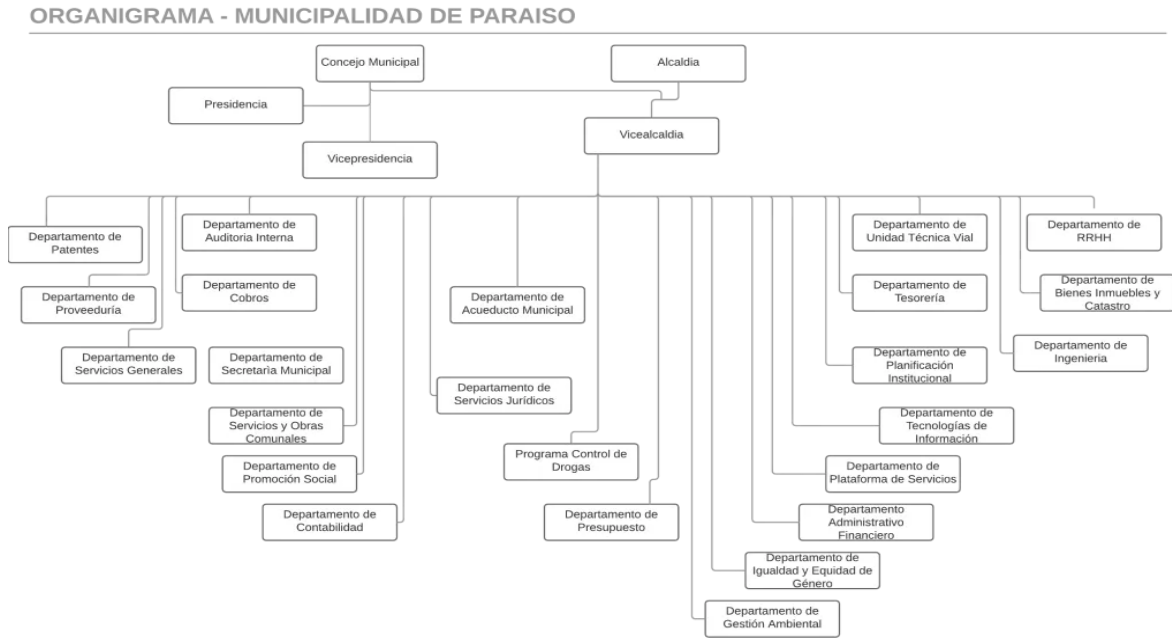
ORGANIGRAMA - MUNICIPALIDAD DE PARAISO

Concejo Municipal

Alcaldia

Presidencia

Vicealcaldia

Vicepresidencia

Departamento de Patentes

Departamento de Auditoria Interna

Departamento de Proveeduría

Departamento de Cobros

Departamento de Servicios Generales

Departamento de Secretaría Municipal

Departamento de Servicios y Obras Comunales

Departamento de Promoción Social

Departamento de Contabilidad

Departamento de Acueducto Municipal

Departamento de Servicios Jurídicos

Programa Control de Drogas

Departamento de Presupuesto

Departamento de Unidad Técnica Vial

Departamento de RRHH

Departamento de Tesorería

Departamento de Bienes Inmuebles y Catastro

Departamento de Planificación Institucional

Departamento de Ingenieria

Departamento de Tecnologías de Información

Departamento de Plataforma de Servicios

Departamento Administrativo Financiero

Departamento de Igualdad y Equidad de Género

Departamento de Gestión Ambiental